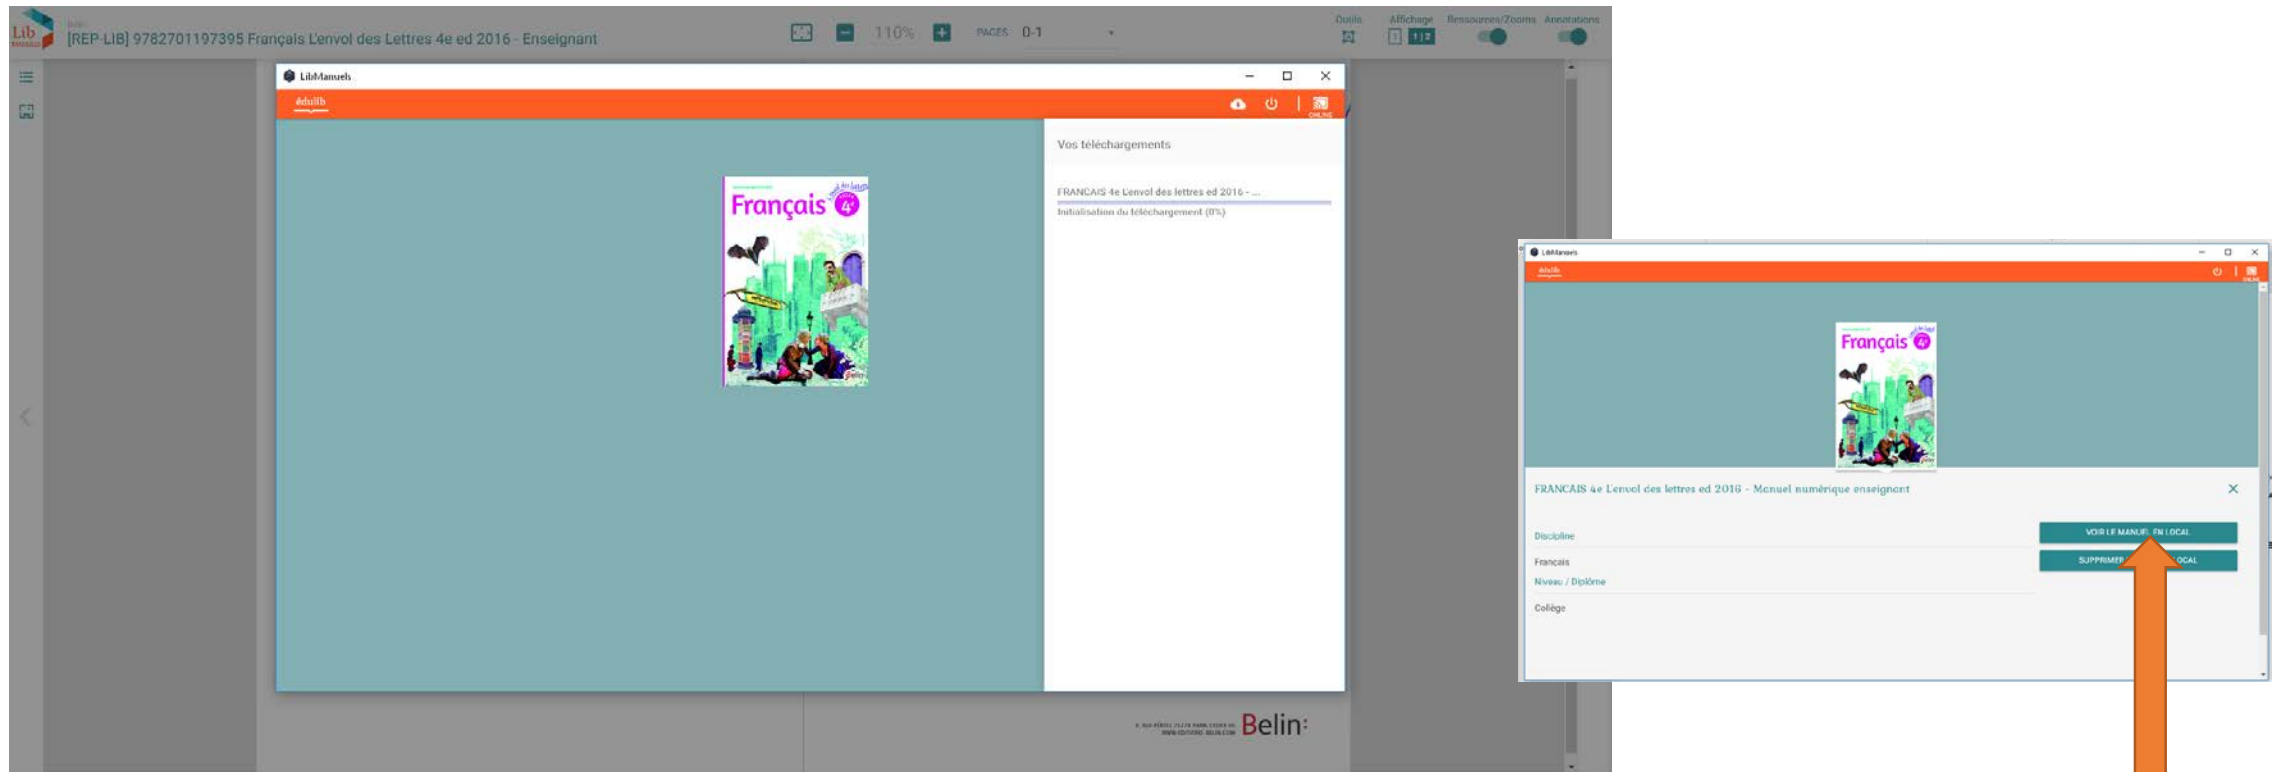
Lib
[REP-LIB] 9782701197395 Français L'envol des Lettres 4e ed 2016 - Enseignant
110%
PAGES 0-1
Outils
Affichage
Ressources/Zooms
Annotations

LibManuels
édulib
ONLINE

Français 4e
L'envol des lettres

Vos téléchargements
FRANCAIS 4e L'envol des lettres ed 2016 - ...
Initialisation du téléchargement (0%)

Belin

LibManuels
édulib
Français 4e
FRANCAIS 4e L'envol des lettres ed 2016 - Manuel numérique enseignant
Discipline
Français
Niveau / Diplôme
Collège
VOIR LE MANUEL EN LOCAL
SUPPRIMER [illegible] LOCAL